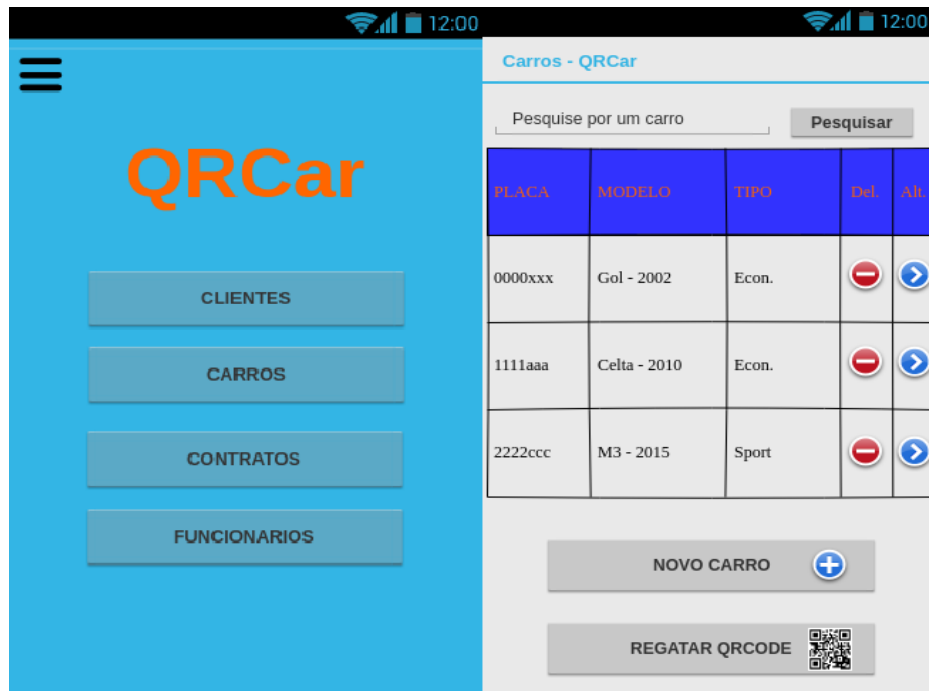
12:00

QRCar

CLIENTES

CARROS

CONTRATOS

FUNCIONARIOS

12:00

Carros - QRCar

Pesquise por um carro

Pesquisar

| PLACA | MODELO | TIPO | Del. | Alt. |
|---|---|---|---|---|
| 0000xxx | Gol - 2002 | Econ. | | |
| 1111aaa | Celta - 2010 | Econ. | | |
| 2222ccc | M3 - 2015 | Sport | | |

NOVO CARRO

REGATAR QRCODE